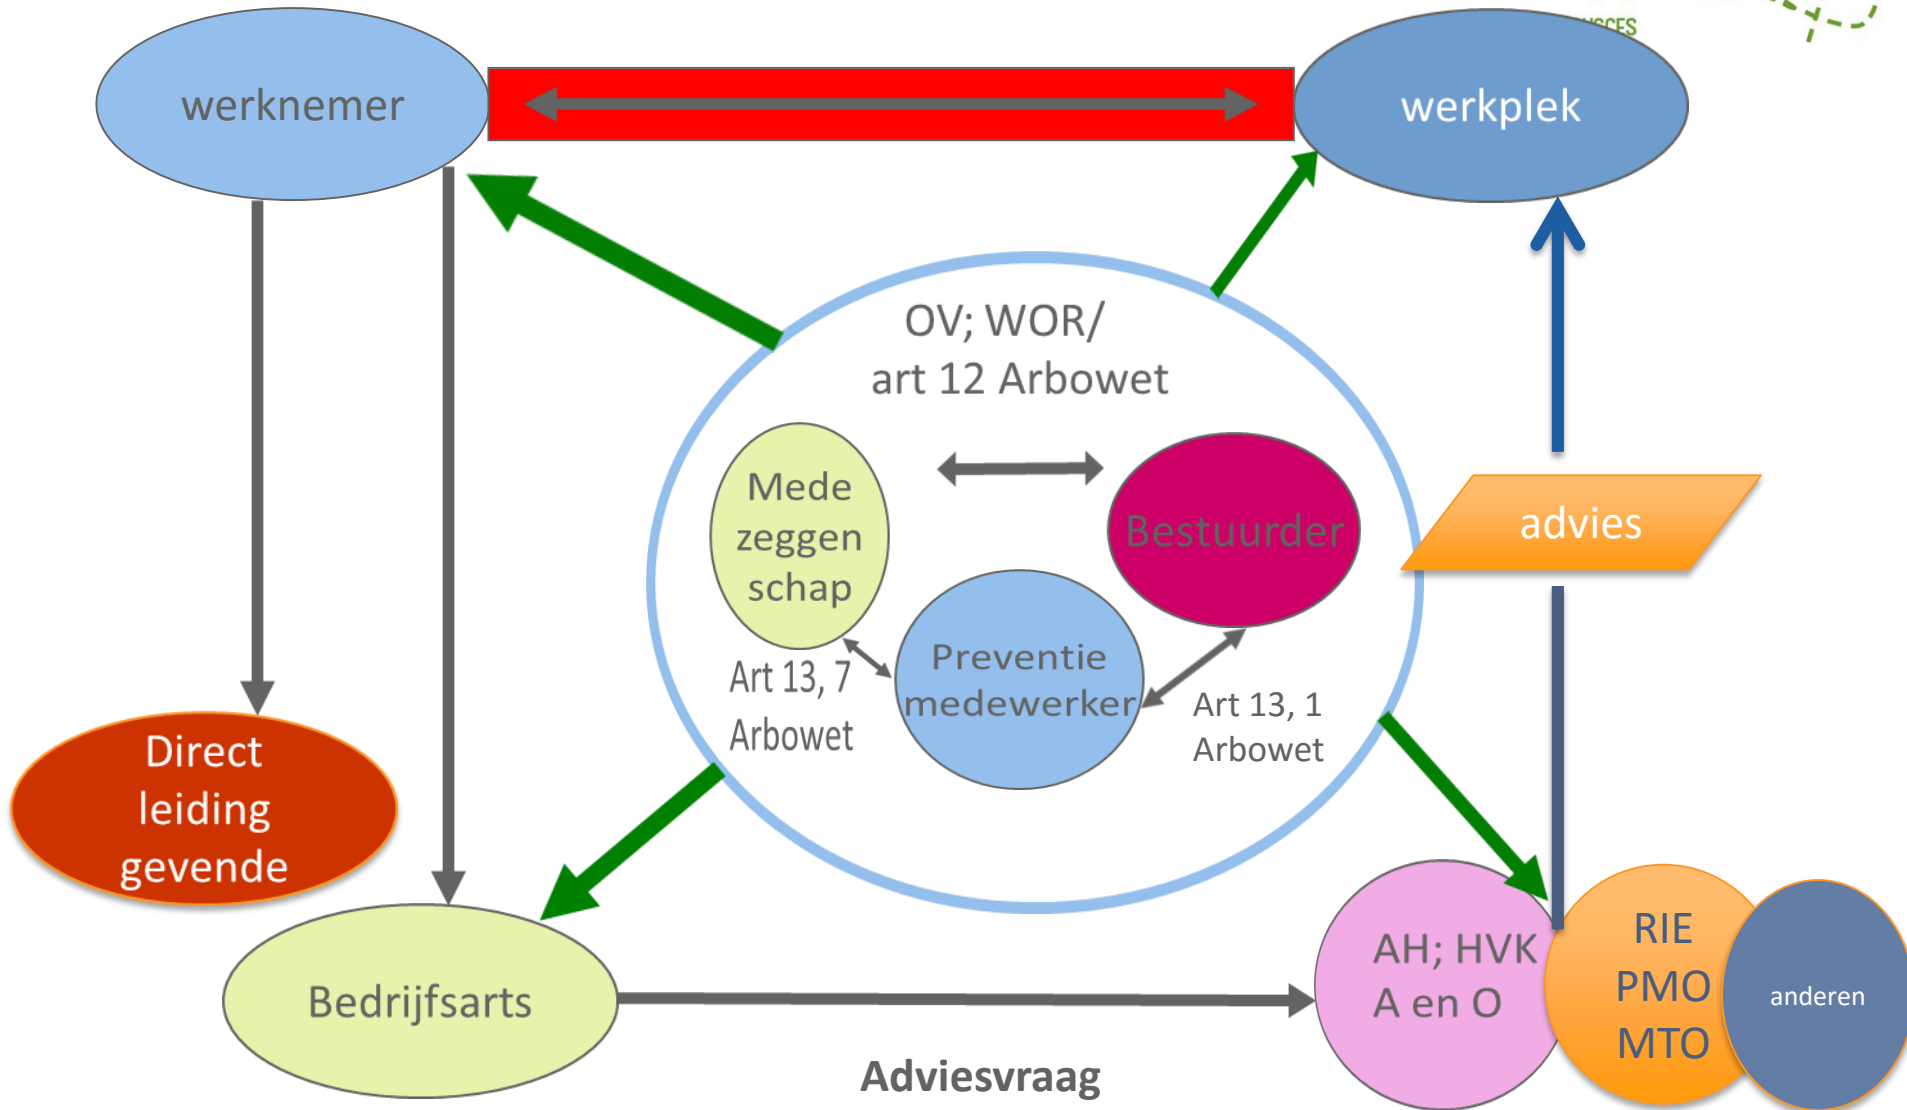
werknemer

werkplek

OV; WOR/
art 12 Arbowet

Mede zeggen schap

Bestuurder

Preventie medewerker

Art 13, 7 Arbowet

Art 13, 1 Arbowet

advies

Direct leiding gevende

Bedrijfsarts

AH; HVK A en O

RIE PMO MTO

anderen

Adviesvraag